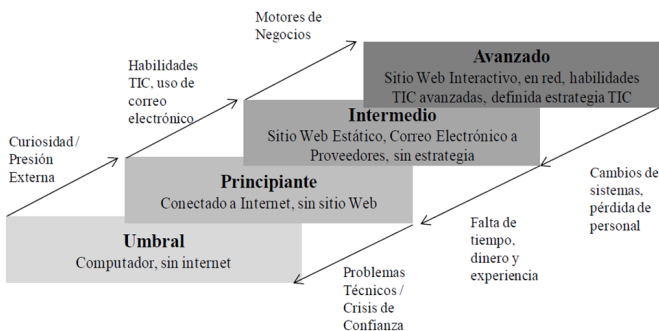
Motores de Negocios

Habilidades TIC, uso de correo electrónico

Curiosidad / Presión Externa

Avanzado
Sitio Web Interactivo, en red, habilidades TIC avanzadas, definida estrategia TIC

Intermedio
Sitio Web Estático, Correo Electrónico a Proveedores, sin estrategia

Principiante
Conectado a Internet, sin sitio Web

Umbral
Computador, sin internet

Cambios de sistemas, pérdida de personal

Falta de tiempo, dinero y experiencia

Problemas Técnicos / Crisis de Confianza